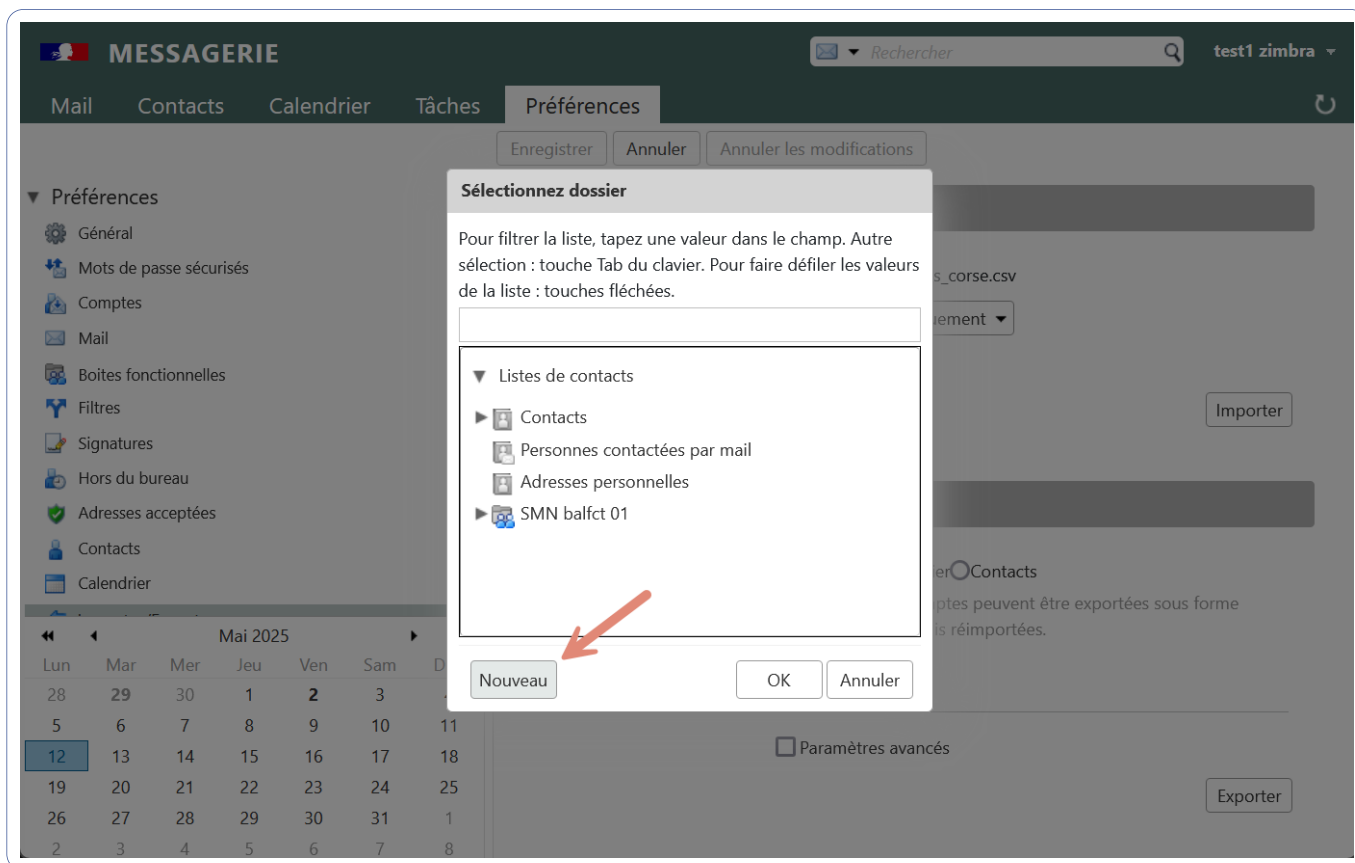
MESSAGERIE

Rechercher

test1 zimbra

Mail Contacts Calendrier Tâches Préférences

Enregistrer Annuler Annuler les modifications

▼ Préférences

Général
Mots de passe sécurisés
Comptes
Mail
Boites fonctionnelles
Filtres
Signatures
Hors du bureau
Adresses acceptées
Contacts
Calendrier

Mai 2025

| Lun | Mar | Mer | Jeu | Ven | Sam | D |
|---|---|---|---|---|---|---|
| 28 | 29 | 30 | 1 | 2 | 3 | 4 |
| 5 | 6 | 7 | 8 | 9 | 10 | 11 |
| 12 | 13 | 14 | 15 | 16 | 17 | 18 |
| 19 | 20 | 21 | 22 | 23 | 24 | 25 |
| 26 | 27 | 28 | 29 | 30 | 31 | 1 |
| 2 | 3 | 4 | 5 | 6 | 7 | 8 |

Sélectionnez dossier

Pour filtrer la liste, tapez une valeur dans le champ. Autre sélection : touche Tab du clavier. Pour faire défiler les valeurs de la liste : touches fléchées.

▼ Listes de contacts
Contacts
Personnes contactées par mail
Adresses personnelles
SMN balfct 01

Nouveau
OK
Annuler

s_corse.csv
uement
Importer
er Contacts
ptes peuvent être exportées sous forme
s réimportées.
Paramètres avancés
Exporter